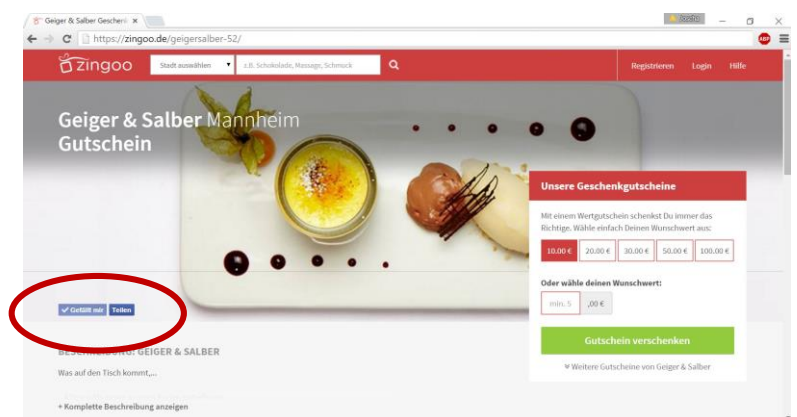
Geiger & Salber Geschenk ×

https://zingoo.de/geigersalber-52/

zingoo

Stadt auswählen

z.B. Schokolade, Massage, Schmuck

Registrieren Login Hilfe

Geiger & Salber Mannheim Gutschein

Unsere Geschenkgutscheine

Mit einem Wertgutschein schenkst Du immer das Richtige. Wähle einfach Deinen Wunschwert aus:

| 10.00 € | 20.00 € | 30.00 € | 50.00 € | 100.00 € |
|---|---|---|---|---|

Oder wähle deinen Wunschwert:

min. 5 ,00 €

Gutschein verschenken

Weitere Gutscheine von Geiger & Salber

Gefällt mir Teilen

BESCHREIBUNG: GEIGER & SALBER

Was auf den Tisch kommt,...

+ Komplette Beschreibung anzeigen